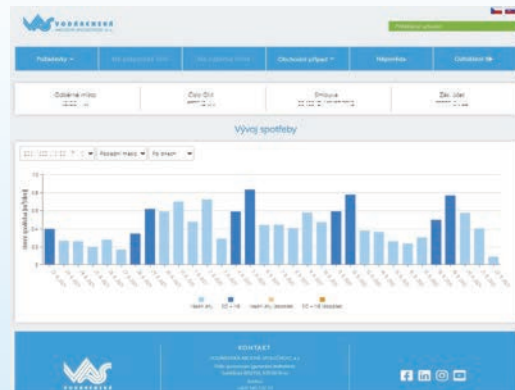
VODÁRENSKÁ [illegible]

Podklady ▾
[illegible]
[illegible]
Obchodní případ ▾
Nápověda
Odhlásit

Odběrné místo
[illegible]

Číslo OM
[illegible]

Smlouva
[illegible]

Zač. účet
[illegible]

Vývoj spotřeby

Poslední měsíc ▾
Po dnech ▾

Denní spotřeba [m³/den]

KONTAKT

VODÁRENSKÁ